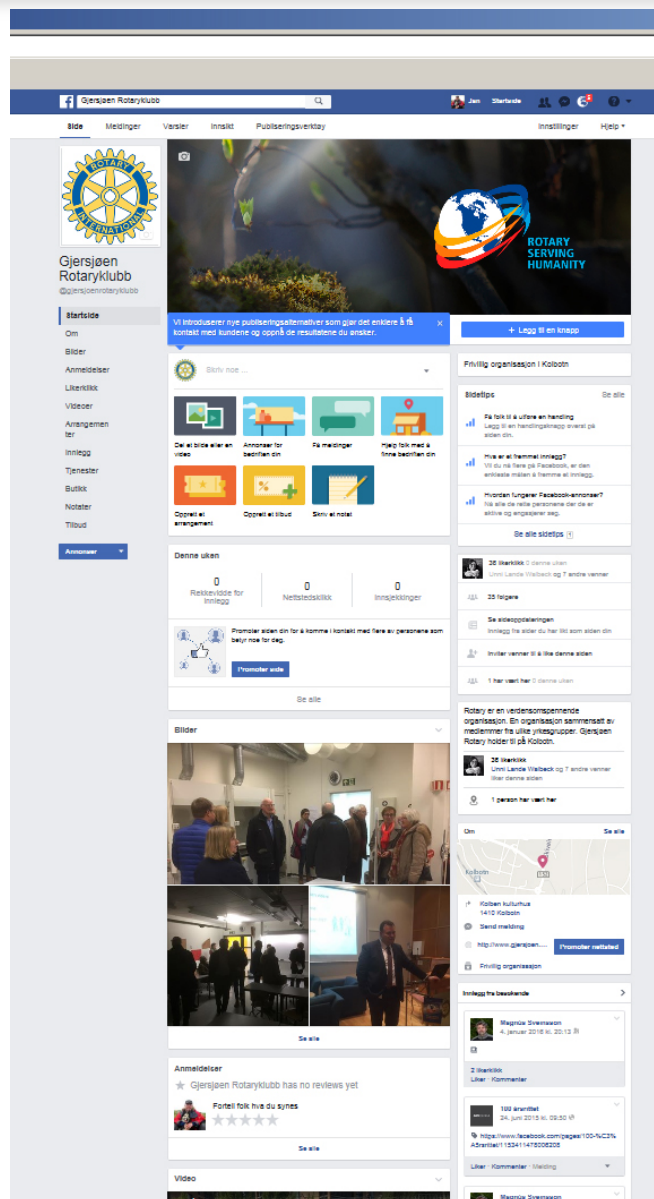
Gjersjøen Rotaryklubb

Jan Startside

Side Meldinger Varsler Innsikt Publiseringsverktøy Innstillinger Hjelp

ROTARY INTERNATIONAL

ROTARY SERVING HUMANITY

Gjersjøen Rotaryklubb
@gjersjoenrotaryklubb

Startside
Om
Bilder
Anmeldelser
Likerklikk
Videoer
Arrangementer
Innlegg
Tjenester
Butikk
Notater
Tilbud

Annonser

Vi introduserer nye publiseringsalternativer som gjør det enklere å få kontakt med kundene og oppnå de resultatene du ønsker.

+ Legg til en knapp

Skriv noe ...

Del et bilde eller en video
Annonser for bedriften din
Få meldinger
Hjelp folk med å finne bedriften din
Opprett et arrangement
Opprett et tilbud
Skriv et notat

Denne uken
0 Rekkevidde for innlegg
0 Nettstedsklikk
0 Innsjekkinger

Promoter siden din for å komme i kontakt med flere av personene som betyr noe for deg.
Promoter side

Se alle

Bilder

Se alle

Anmeldelser
Gjersjøen Rotaryklubb has no reviews yet
Fortell folk hva du synes

Se alle

Video

Frivillig organisasjon i Kolbotn

Sidetips Se alle
Få folk til å utføre en handling
Legg til en handlingsknapp øverst på siden din.
Hva er et fremmet innlegg?
Vi vil nå flere på Facebook, er den enkleste måten å fremme et innlegg.
Hvordan fungerer Facebook-annonser?
Nå alle de rette personene der de er aktive og engasjerer seg.
Se alle sidetips

26 likerklikk 0 denne uken
Unni Lande Walbeck og 7 andre venner
25 følgere
Se sideoppdateringen
Innlegg fra siden du har likt som siden din
Inviter venner til å like denne siden
1 har vært her 0 denne uken

Rotary er en verdensomspennende organisasjon. En organisasjon sammensatt av medlemmer fra ulike yrkesgrupper. Gjersjøen Rotary holder til på Kolbotn.
26 likerklikk
Unni Lande Walbeck og 7 andre venner liker denne siden
1 person har vært her

Om Se alle
Kolbotn
Kolben kulturhus
1410 Kolbotn
Send melding
http://www.gjersjoen...
Promoter nettsted
Frivillig organisasjon

Innlegg fra besøkende
Magnus Svensson
4. januar 2016 kl. 20:13
2 likerklikk
Liker · Kommenter
100 årsnittet
24. juni 2015 kl. 09:50
https://www.facebook.com/pages/100-%C3%A5rsnittet/1153411476006205
Liker · Kommenter · Melding
Magnus Svensson